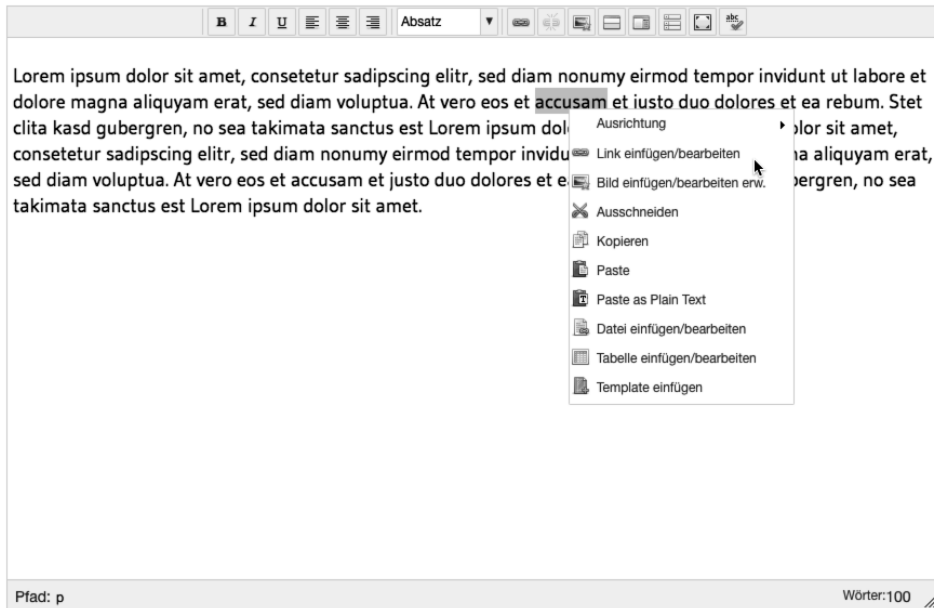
B I U Absatz

Lorem ipsum dolor sit amet, consetetur sadipscing elitr, sed diam nonumy eirmod tempor invidunt ut labore et dolore magna aliquyam erat, sed diam voluptua. At vero eos et accusam et justo duo dolores et ea rebum. Stet clita kasd gubergren, no sea takimata sanctus est Lorem ipsum dol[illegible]olor sit amet, consetetur sadipscing elitr, sed diam nonumy eirmod tempor invidu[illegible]a aliquyam erat, sed diam voluptua. At vero eos et accusam et justo duo dolores et e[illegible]bergren, no sea takimata sanctus est Lorem ipsum dolor sit amet.

Ausrichtung
Link einfügen/bearbeiten
Bild einfügen/bearbeiten erw.
Ausschneiden
Kopieren
Paste
Paste as Plain Text
Datei einfügen/bearbeiten
Tabelle einfügen/bearbeiten
Template einfügen

Pfad: p
Wörter:100